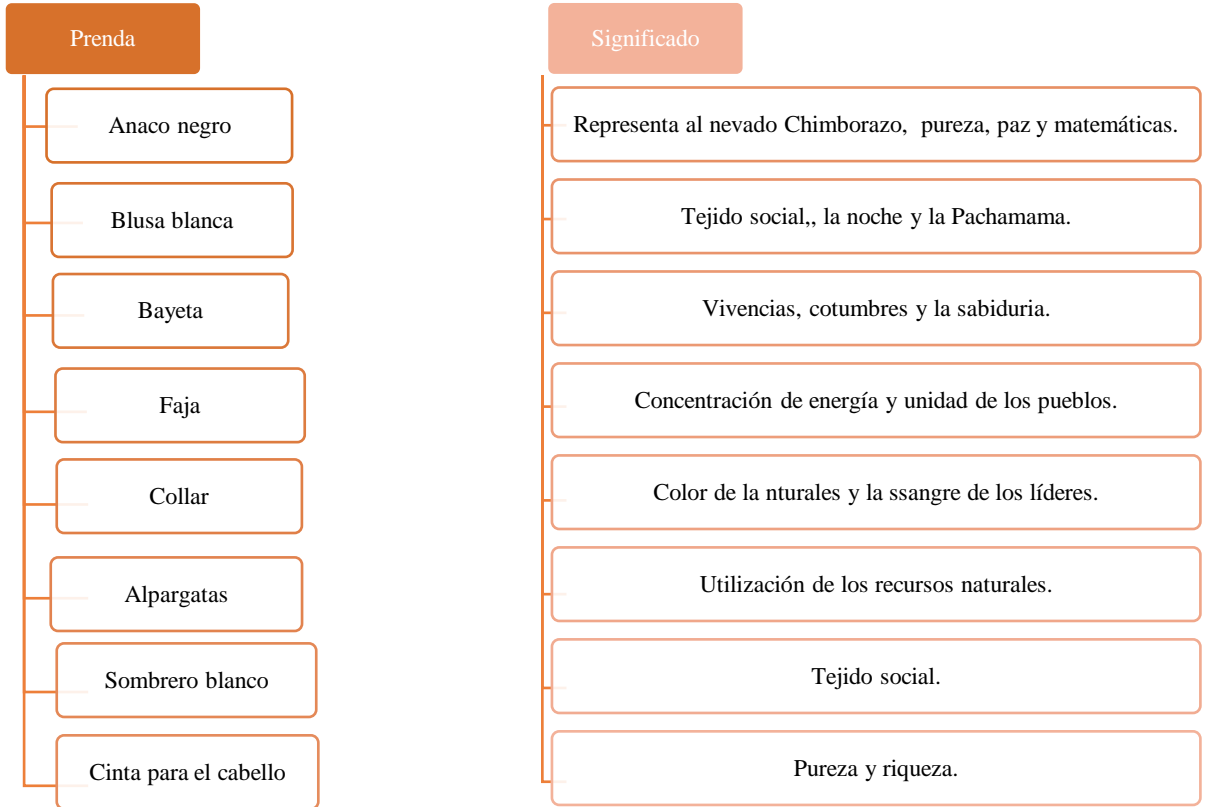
Prenda

Anaco negro

Blusa blanca

Bayeta

Faja

Collar

Alpargatas

Sombrero blanco

Cinta para el cabello

Significado

Representa al nevado Chimborazo, pureza, paz y matemáticas.

Tejido social,, la noche y la Pachamama.

Vivencias, cotumbres y la sabiduria.

Concentración de energía y unidad de los pueblos.

Color de la nturales y la ssangre de los líderes.

Utilización de los recursos naturales.

Tejido social.

Pureza y riqueza.